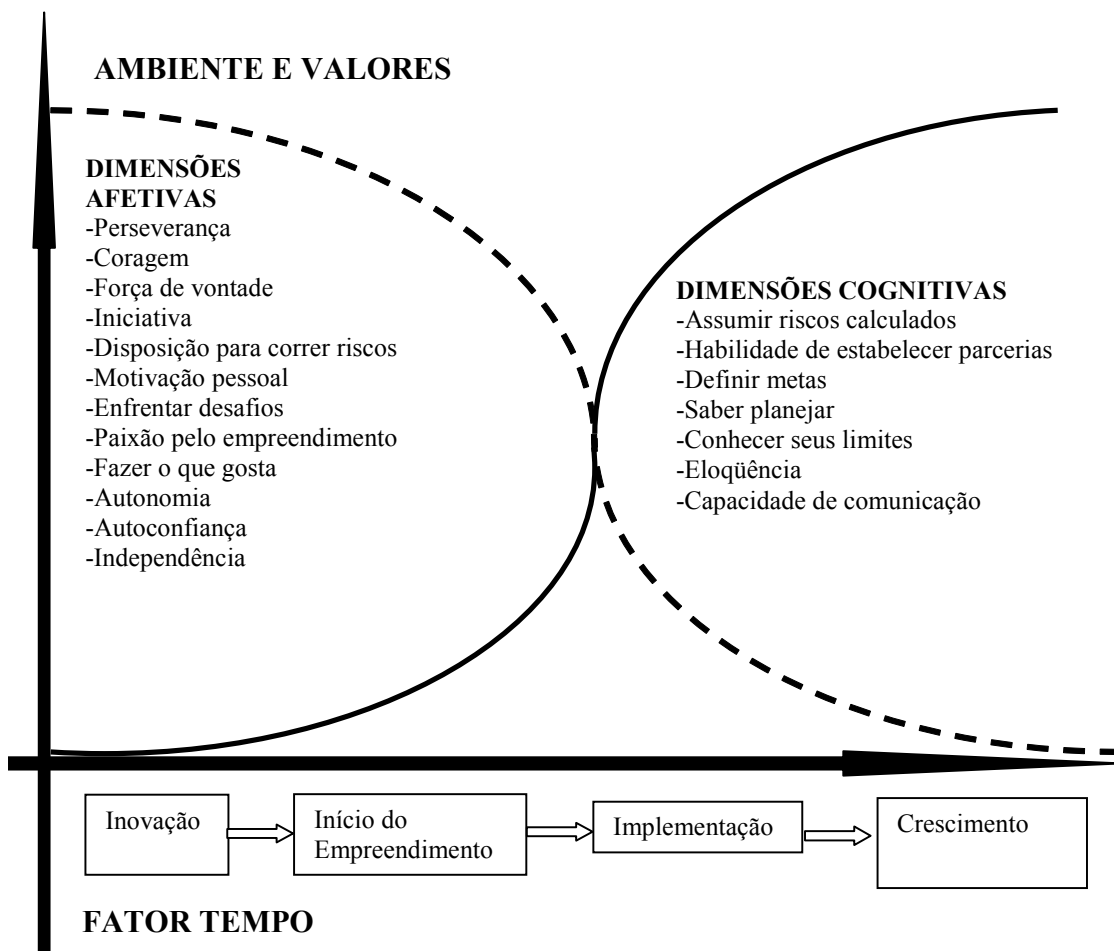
AMBIENTE E VALORES

DIMENSÕES AFETIVAS
-Perseverança
-Coragem
-Força de vontade
-Iniciativa
-Disposição para correr riscos
-Motivação pessoal
-Enfrentar desafios
-Paixão pelo empreendimento
-Fazer o que gosta
-Autonomia
-Autoconfiança
-Independência

DIMENSÕES COGNITIVAS
-Assumir riscos calculados
-Habilidade de estabelecer parcerias
-Definir metas
-Saber planejar
-Conhecer seus limites
-Eloqüência
-Capacidade de comunicação

Inovação

Início do Empreendimento

Implementação

Crescimento

FATOR TEMPO